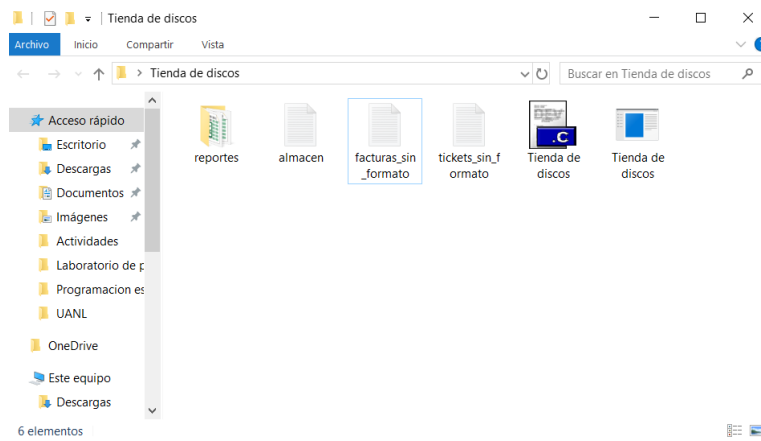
Tienda de discos

Archivo Inicio Compartir Vista

Tienda de discos

Buscar en Tienda de discos

Acceso rápido
Escritorio
Descargas
Documentos
Imágenes
Actividades
Laboratorio de p
Programacion es
UANL
OneDrive
Este equipo
Descargas

reportes
almacen
facturas_sin_formato
tickets_sin_formato
.C
Tienda de discos
Tienda de discos

6 elementos